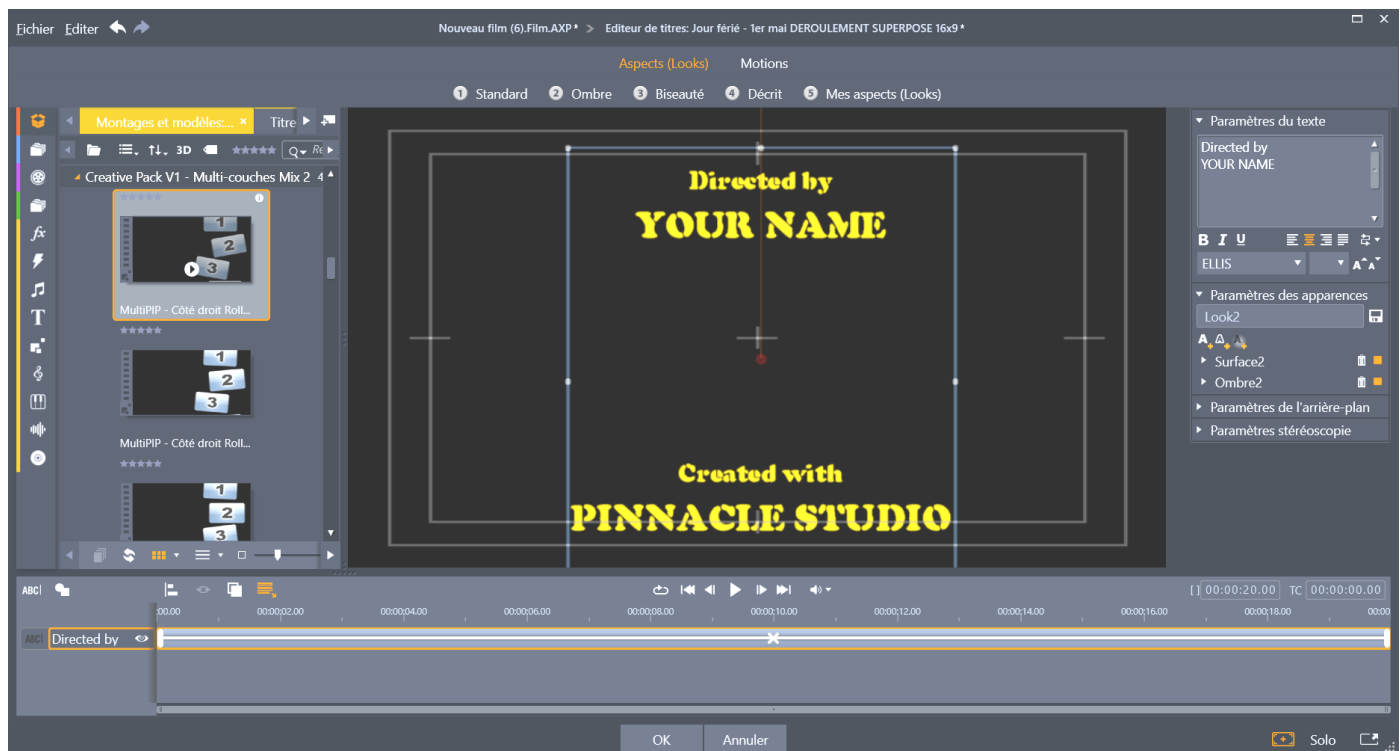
Fichier Editer

Nouveau film (6).Film.AXP * > Editeur de titres: Jour férié - 1er mai DEROULEMENT SUPERPOSE 16x9 *

Aspects (Looks) Motions

1 Standard 2 Ombre 3 Biseauté 4 Décrit 5 Mes aspects (Looks)

Montages et modèles:... × Titre

3D

Creative Pack V1 - Multi-couches Mix 2

1 2 3

MultiPIP - Côté droit Roll...

1 2 3

MultiPIP - Côté droit Roll...

1 2 3

Directed by

YOUR NAME

Created with

PINNACLE STUDIO

Paramètres du texte

Directed by
YOUR NAME

B I U

ELLIS

Paramètres des apparences

Look2

Surface2

Ombre2

Paramètres de l'arrière-plan

Paramètres stéréoscopie

ABC

00:00:20.00 TC 00:00:00.00

:00.00 00:00:02.00 00:00:04.00 00:00:06.00 00:00:08.00 00:00:10.00 00:00:12.00 00:00:14.00 00:00:16.00 00:00:18.00 00:00

ABC Directed by

OK Annuler

Solo